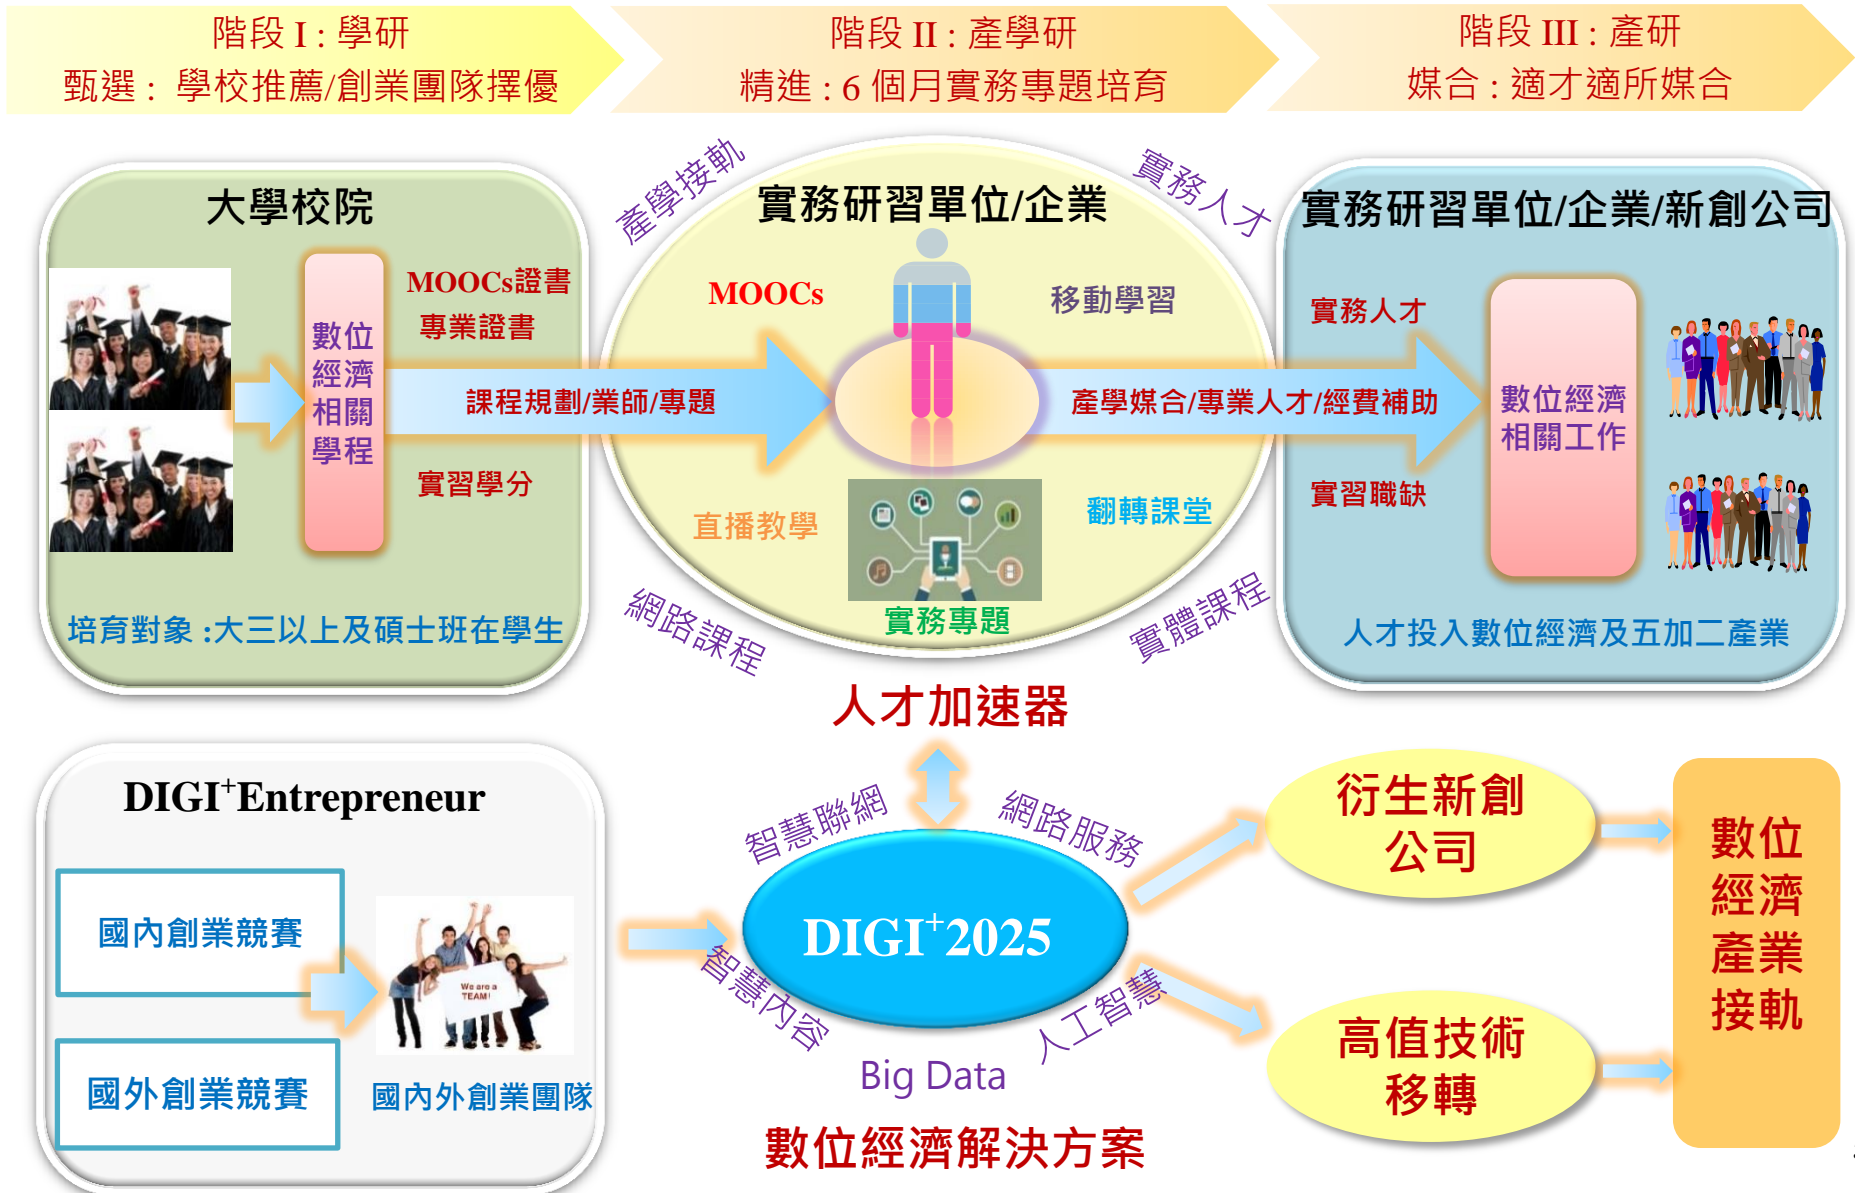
階段 I：學研
甄選：學校推薦/創業團隊擇優

階段 II：產學研
精進：6 個月實務專題培育

階段 III：產研
媒合：適才適所媒合

大學校院

數位經濟相關學程

MOOCs證書
專業證書

課程規劃/業師/專題

實習學分

培育對象：大三以上及碩士班在學生

產學接軌

實務研習單位/企業

MOOCs

移動學習

直播教學

翻轉課堂

實務專題

網路課程

實體課程

實務人才

實務研習單位/企業/新創公司

實務人才

產學媒合/專業人才/經費補助

數位經濟相關工作

實習職缺

人才投入數位經濟及五加二產業

人才加速器

DIGI$^+$Entrepreneur

國內創業競賽

國外創業競賽

We are a TEAM!

國內外創業團隊

智慧聯網

網路服務

DIGI$^+$2025

智慧內容

人工智慧

Big Data

數位經濟解決方案

衍生新創公司

高值技術移轉

數位經濟產業接軌